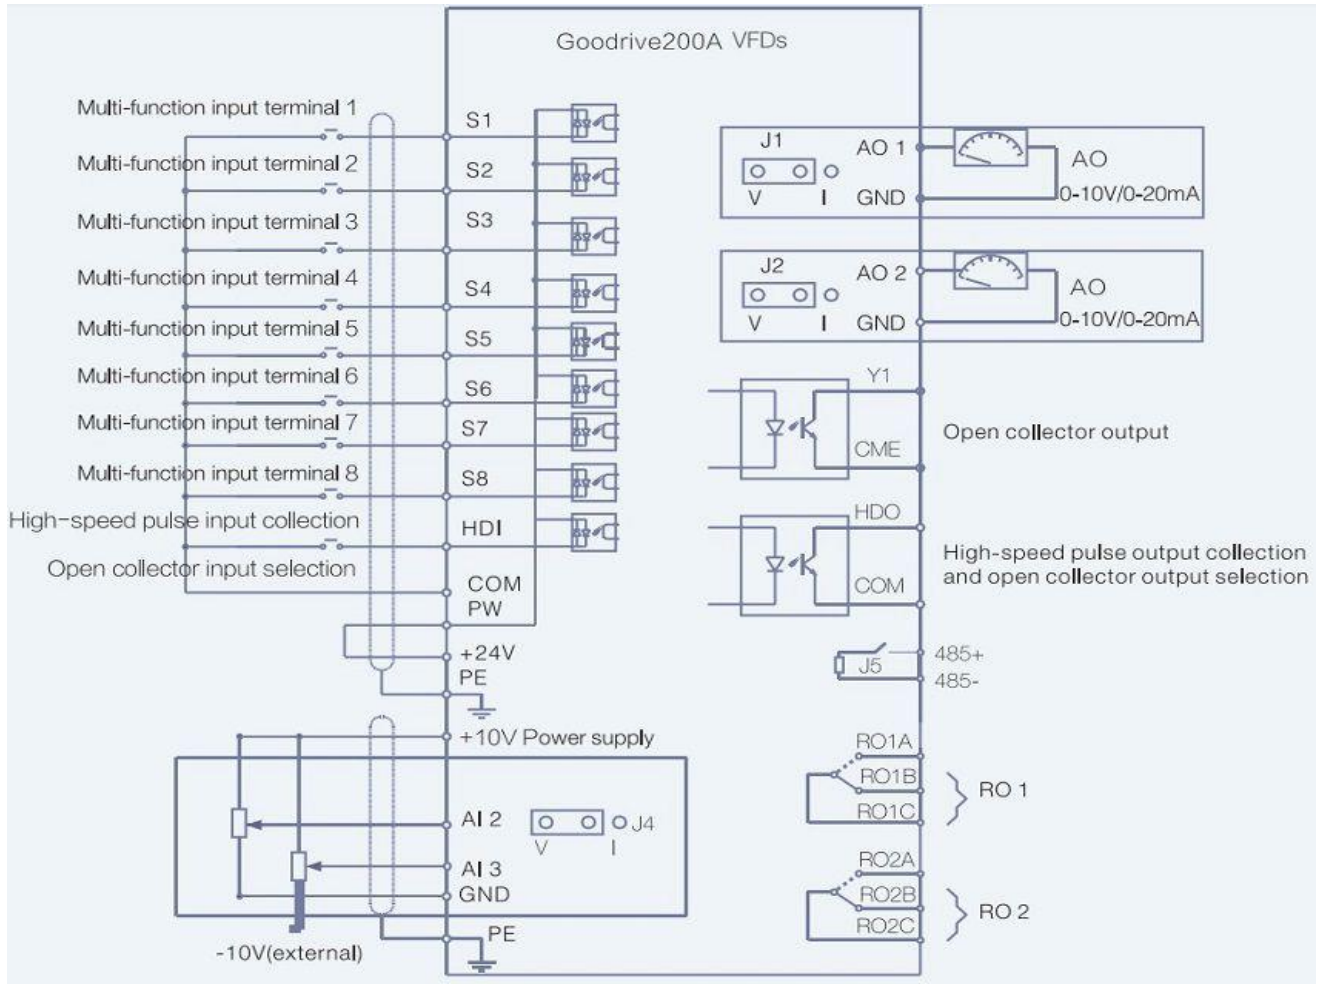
Goodrive200A VFDs

Multi-function input terminal 1
Multi-function input terminal 2
Multi-function input terminal 3
Multi-function input terminal 4
Multi-function input terminal 5
Multi-function input terminal 6
Multi-function input terminal 7
Multi-function input terminal 8
High-speed pulse input collection
Open collector input selection

S1
S2
S3
S4
S5
S6
S7
S8
HDI
COM
PW
+24V
PE
+10V Power supply
AI 2
AI 3
GND
PE
J4
V I

-10V(external)

J1
V I
AO 1
GND
AO
0-10V/0-20mA

J2
V I
AO 2
GND
AO
0-10V/0-20mA

Y1
CME
Open collector output

HDO
COM
High-speed pulse output collection and open collector output selection

J5
485+
485-

RO1A
RO1B
RO1C
RO 1

RO2A
RO2B
RO2C
RO 2